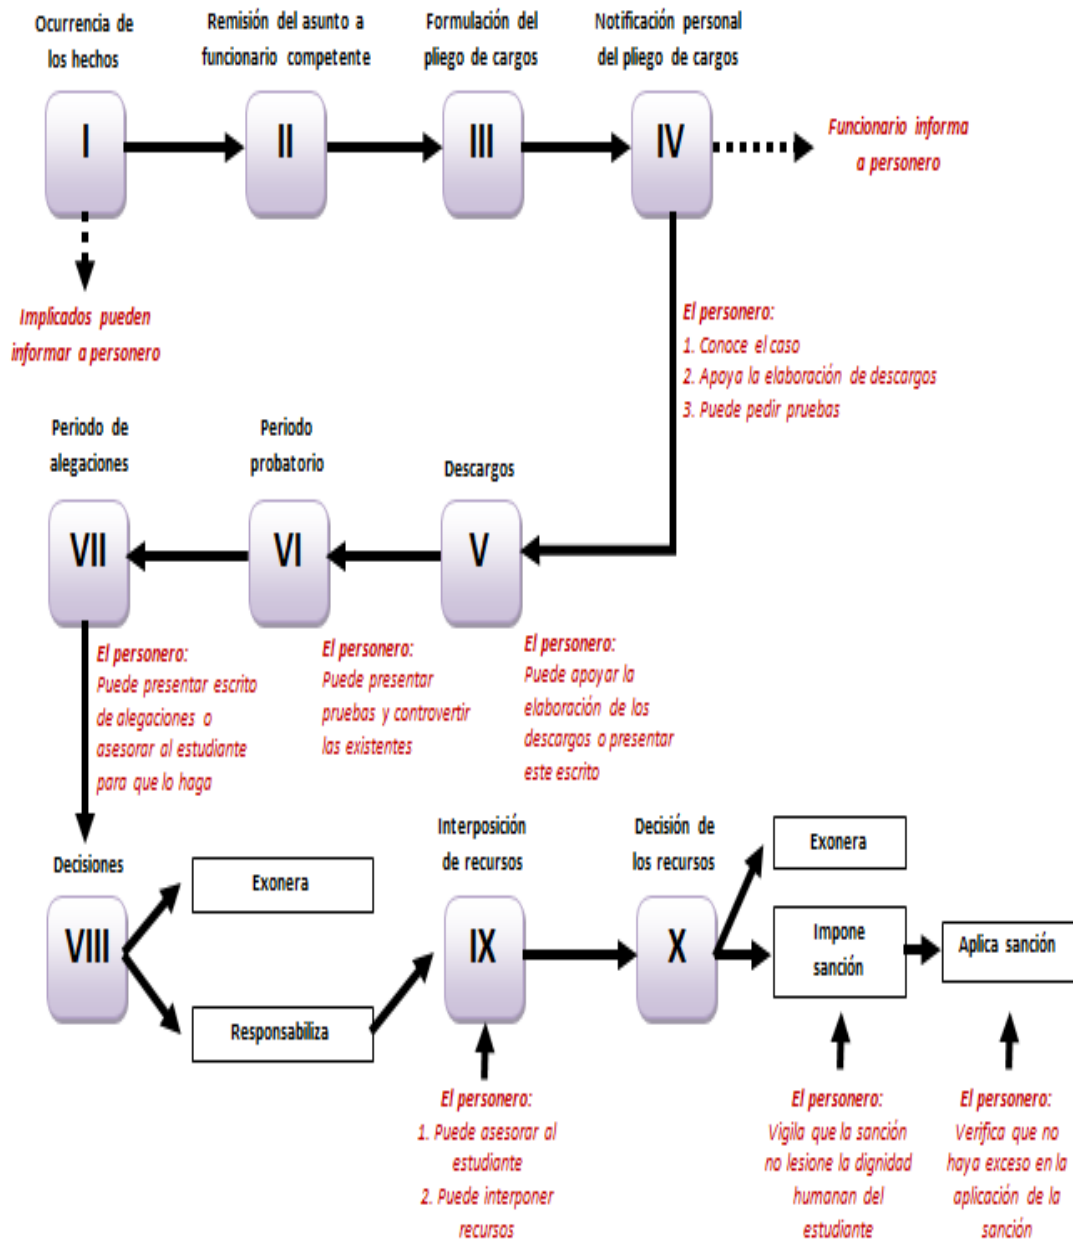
Ocurrencia de los hechos

Remisión del asunto a funcionario competente

Formulación del pliego de cargos

Notificación personal del pliego de cargos

I

II

III

IV

Funcionario informa a personero

Implicados pueden informar a personero

El personero:
1. Conoce el caso
2. Apoya la elaboración de descargos
3. Puede pedir pruebas

Periodo de alegaciones

Periodo probatorio

Descargos

VII

VI

V

El personero:
Puede presentar escrito de alegaciones o asesorar al estudiante para que lo haga

El personero:
Puede presentar pruebas y controvertir las existentes

El personero:
Puede apoyar la elaboración de los descargos o presentar este escrito

Decisiones

VIII

Exonera

Responsabiliza

Interposición de recursos

IX

Decisión de los recursos

X

Exonera

Impone sanción

Aplica sanción

El personero:
1. Puede asesorar al estudiante
2. Puede interponer recursos

El personero:
Vigila que la sanción no lesione la dignidad humanan del estudiante

El personero:
Verifica que no haya exceso en la aplicación de la sanción